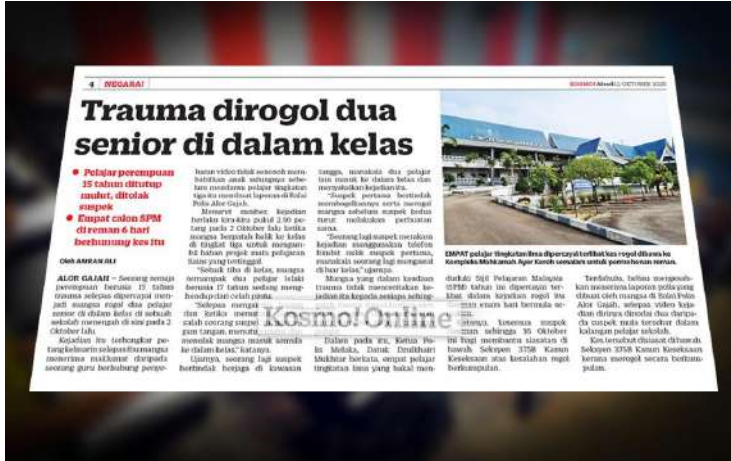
4 | NEGARA

KOSMO! Ahad 11 OKTOBER 2020

Trauma dirogol dua senior di dalam kelas

• Pelajar perempuan 15 tahun ditutup mulut, ditolak suspek

• Empat calon SPM direman 6 hari berhubung kes itu

Oleh AMRAN ALI

ALOR GAJAH – Seorang remaja perempuan berusia 15 tahun trauma selepas dipercayai menjadi mangsa rogol dua pelajar senior di dalam kelas di sebuah sekolah menengah di sini pada 2 Oktober lalu.

Kejadian itu terbongkar pertang keluarin selepas ibu mangsa menerima maklumat daripada seorang guru berhubung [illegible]

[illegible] video tular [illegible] sebuah membabitkan anak sulungnya sebelum membuat laporan di Balai Polis Alor Gajah.

Menurut sumber, kejadian berlaku kira-kira pukul 2.50 petang pada 2 Oktober lalu ketika mangsa hendak balik ke kelas di tingkat tiga untuk mengambil bahan projek mata pelajaran Sains yang tertinggal.

"Sebaik tiba di kelas, mangsa ternampak dua pelajar lelaki berusia 17 tahun sedang menghendap dari celah pintu.

"Selepas mengambil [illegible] dan ketika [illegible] salah seorang suspek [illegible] gun tangan, menutup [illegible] menolak mangsa masuk semula ke dalam kelas," katanya.

Ujarnya, seorang lagi suspek bertindak berjaga di kawasan

tangga, manakala dua pelajar lain masuk ke dalam kelas dan menyaksikan kejadian itu.

"Suspek pertama bertindak merobek pakaian mangsa serta merogol mangsa sebelum suspek kedua turut melakukan perbuatan sama.

"Seorang lagi suspek merakam kejadian menggunakan telefon bimbit milik suspek pertama, manakala seorang lagi mengawal di luar kelas," ujarnya.

Mangsa yang dalam keadaan trauma tidak menceritakan kejadian itu kepada sesiapa sehingga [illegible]

Dalam pada itu, Ketua Polis Melaka, Datuk Zainol Mukhtar berkata, empat pelajar tingkatan lima yang bakal menduduki Sijil Pelajaran Malaysia (SPM) tahun ini dipercayai terlibat dalam kejadian rogol itu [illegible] mereka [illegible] mulai semalam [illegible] sehingga 16 Oktober ini bagi membantu siasatan di bawah Seksyen 375B Kanun Keseksaan atas kesalahan rogol berkumpulan.

EMPAT pelajar tingkatan lima dipercayai terlibat kes rogol dibawa ke Kompleks Mahkamah Ayer Keroh semalam untuk permohonan reman.

Terdahulu, beliau mengesahkan menerima laporan polis yang dibuat oleh mangsa di Balai Polis Alor Gajah, selepas video kejadian dirinya dirogol dua daripada suspek mula tersebar dalam kalangan pelajar sekolah.

Kes tersebut disiasat di bawah Seksyen 375B Kanun Keseksaan kerana merogol secara berkumpulan.

Kosmo! Online